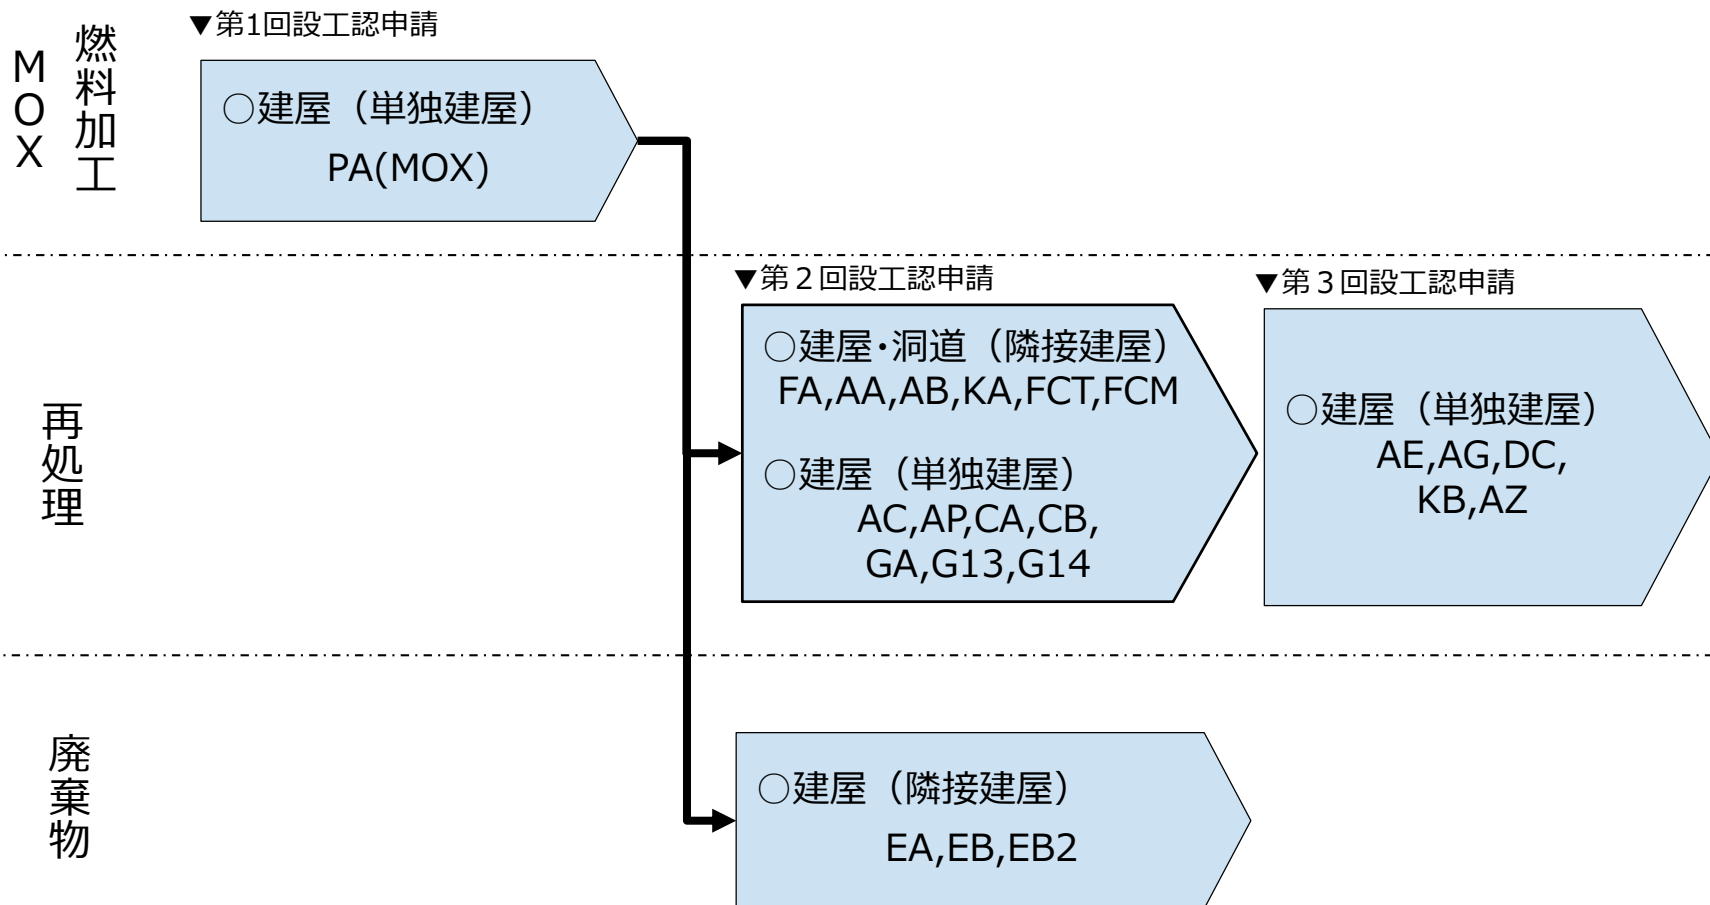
MOX燃料加工

▼第1回設工認申請

○建屋（単独建屋）
PA(MOX)

再処理

▼第２回設工認申請

○建屋･洞道（隣接建屋）
FA,AA,AB,KA,FCT,FCM

○建屋（単独建屋）
AC,AP,CA,CB,
GA,G13,G14

▼第３回設工認申請

○建屋（単独建屋）
AE,AG,DC,
KB,AZ

廃棄物

○建屋（隣接建屋）
EA,EB,EB2